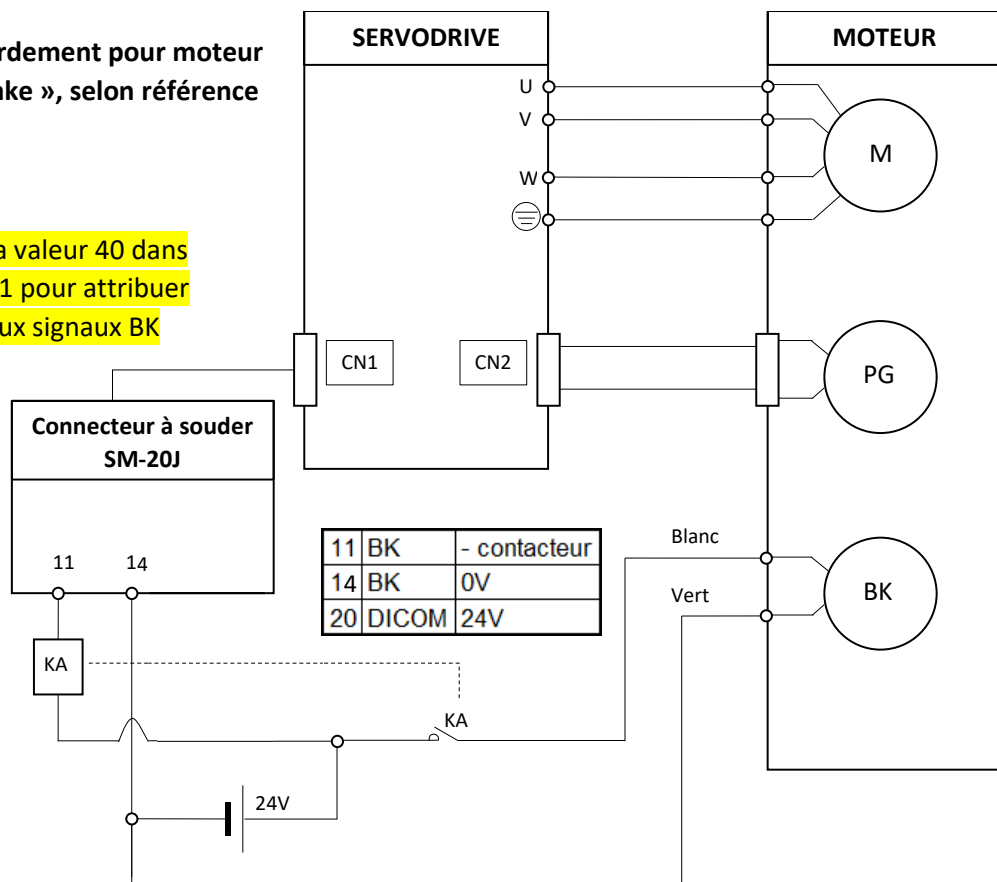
rdement pour moteur
ake », selon référence

a valeur 40 dans
1 pour attribuer
ux signaux BK

SERVODRIVE

MOTEUR

U
V
W

M

CN1

CN2

PG

Connecteur à souder SM-20J

11 14

| 11 | BK | - contacteur |
|---|---|---|
| 14 | BK | 0V |
| 20 | DICOM | 24V |

Blanc

Vert

BK

KA

KA

24V